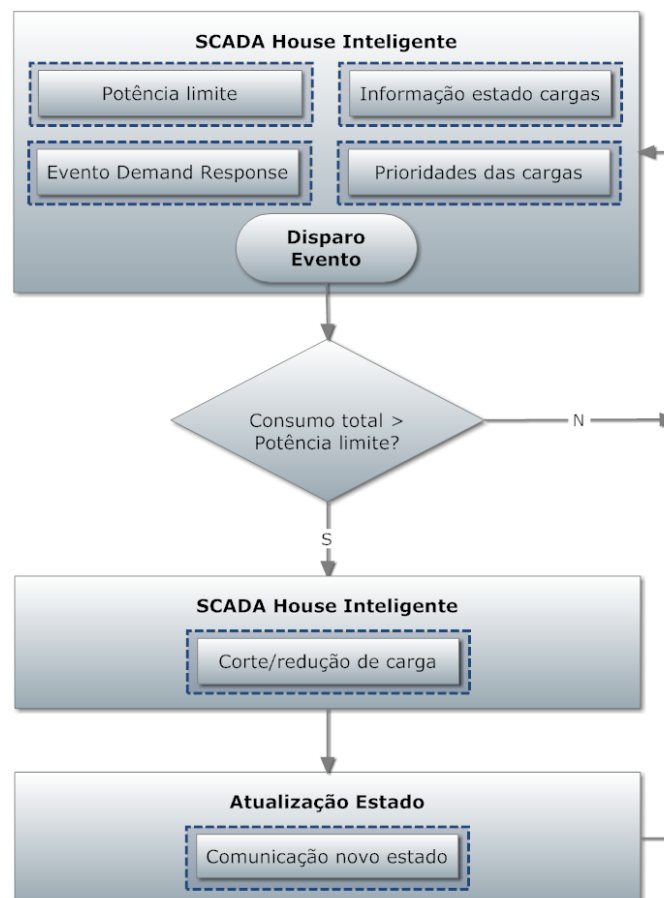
SCADA House Inteligente

Potência limite

Informação estado cargas

Evento Demand Response

Prioridades das cargas

Disparo Evento

Consumo total > Potência limite?

N

S

SCADA House Inteligente

Corte/redução de carga

Atualização Estado

Comunicação novo estado